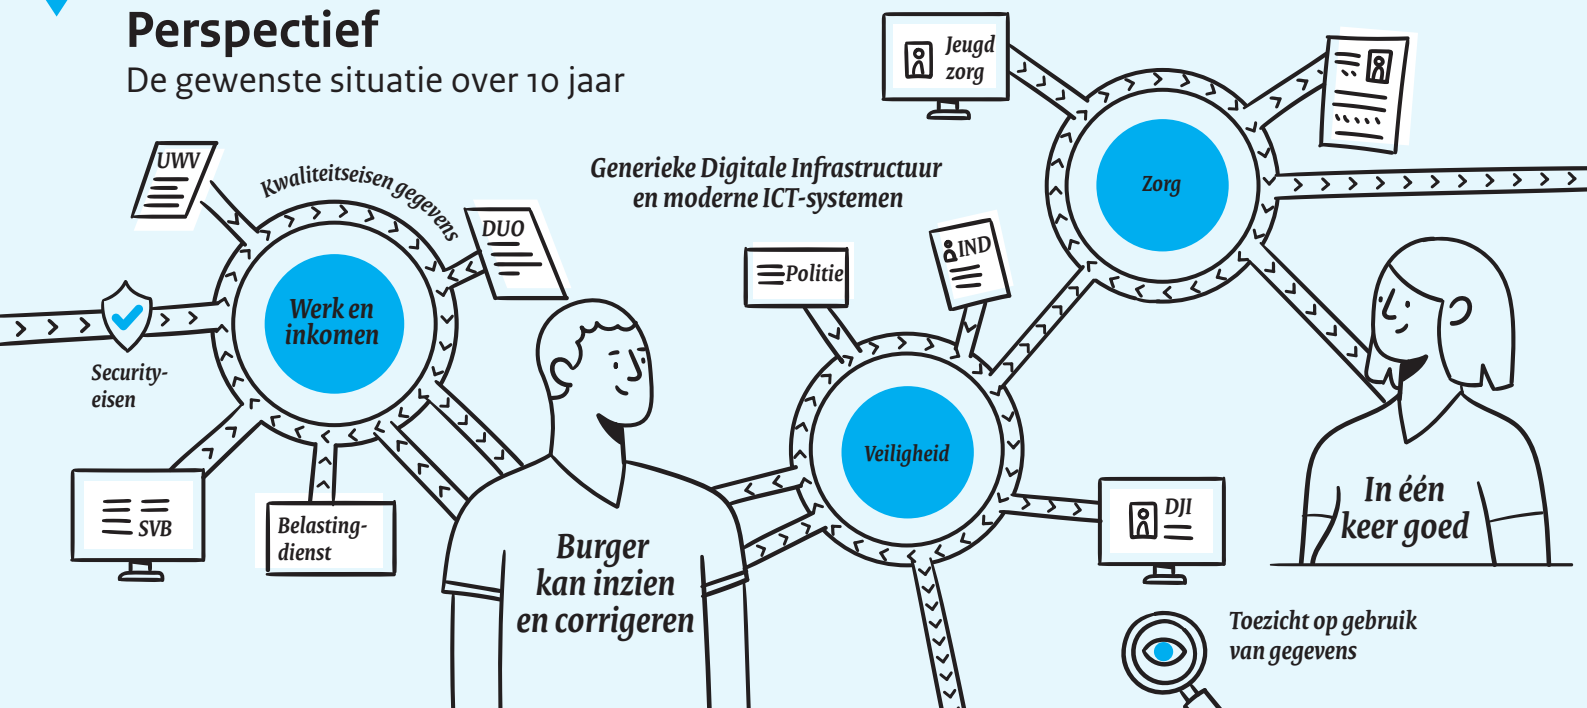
Perspectief
De gewenste situatie over 10 jaar

Generieke Digitale Infrastructuur en moderne ICT-systemen

UWV

Kwaliteitseisen gegevens

DUO

Werk en inkomen

Security-eisen

SVB

Belasting-dienst

Burger kan inzien en corrigeren

Politie

IND

Veiligheid

Jeugd zorg

Zorg

DJI

In één keer goed

Toezicht op gebruik van gegevens